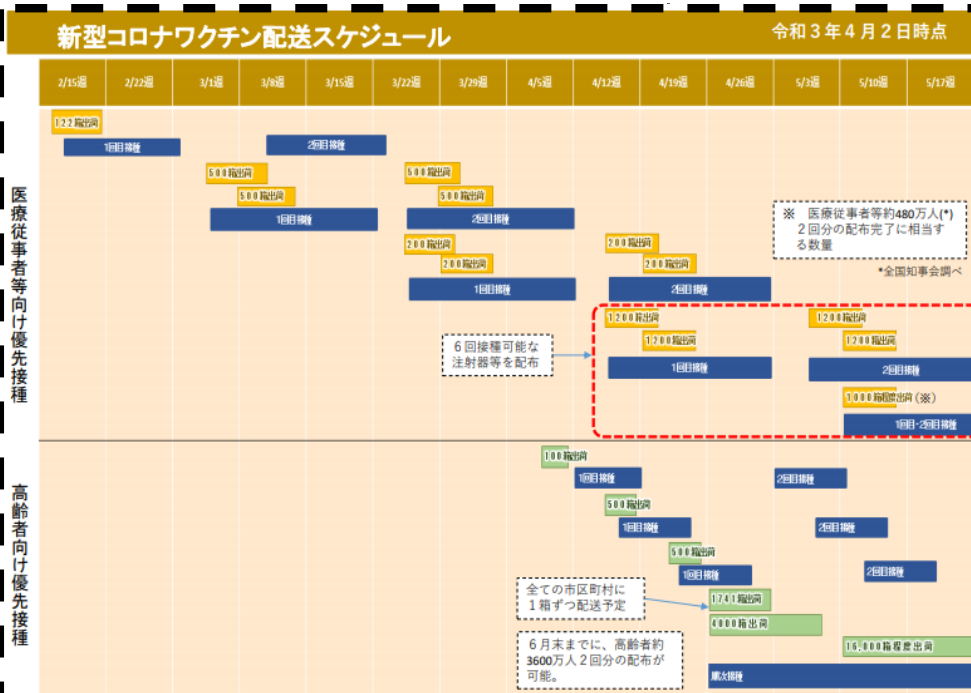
新型コロナワクチン配送スケジュール

令和３年４月２日時点

| 2/15週 | 2/22週 | 3/1週 | 3/8週 | 3/15週 | 3/22週 | 3/29週 | 4/5週 | 4/12週 | 4/19週 | 4/26週 | 5/3週 | 5/10週 | 5/17週 |
|---|---|---|---|---|---|---|---|---|---|---|---|---|---|

医療従事者等向け優先接種

１２２箱出荷
1回目接種
2回目接種
５００箱出荷
５００箱出荷
1回目接種
５００箱出荷
５００箱出荷
2回目接種
２００箱出荷
２００箱出荷
1回目接種
２００箱出荷
２００箱出荷
2回目接種

※　医療従事者等約480万人(*) ２回分の配布完了に相当する数量

*全国知事会調べ

６回接種可能な注射器等を配布

１２００箱出荷
１２００箱出荷
1回目接種
１２００箱出荷
１２００箱出荷
2回目接種
１０００箱程度出荷（※）
1回目・2回目接種

高齢者向け優先接種

１００箱出荷
1回目接種
2回目接種
５００箱出荷
1回目接種
2回目接種
５００箱出荷
1回目接種
2回目接種

全ての市区町村に１箱ずつ配送予定

１７４１箱出荷
４０００箱出荷
１６，０００箱程度出荷

６月末までに、高齢者約3600万人２回分の配布が可能。

順次接種